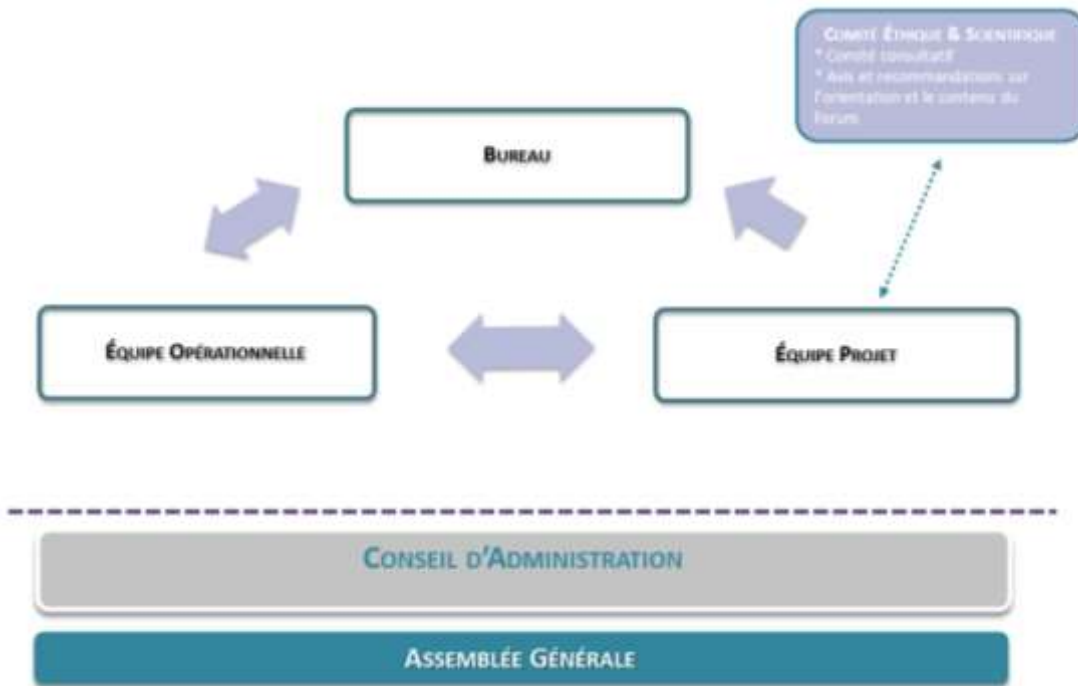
Comité Éthique & Scientifique
* Comité consultatif
* Avis et recommandations sur l'orientation et le contenu du forum

Bureau

Équipe Opérationnelle

Équipe Projet

Conseil d'Administration

Assemblée Générale